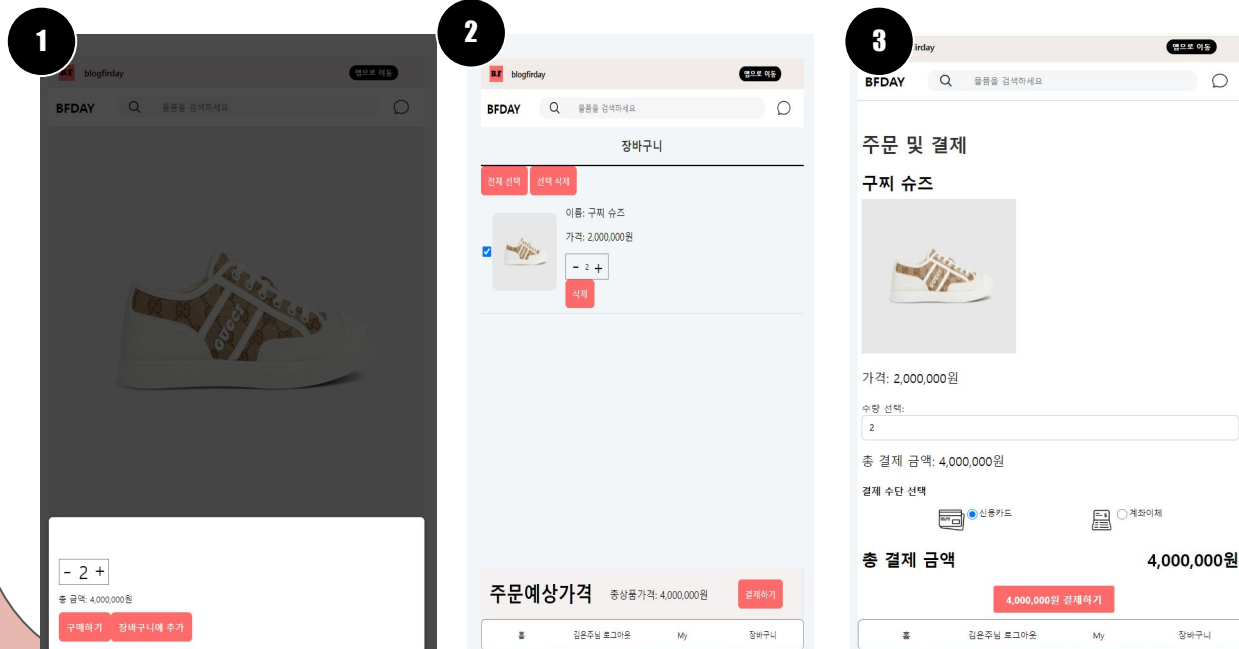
1

BF blogfirday 앱으로 이동

BFDAY 물품을 검색하세요

- 2 +

총 금액: 4,000,000원

구매하기 장바구니에 추가

2

BF blogfirday 앱으로 이동

BFDAY 물품을 검색하세요

장바구니

전체 선택 선택 삭제

이름: 구찌 슈즈

가격: 2,000,000원

- 2 +

삭제

주문예상가격 총상품가격: 4,000,000원 결제하기

홈 김은주님 로그아웃 My 장바구니

3

blogfirday 앱으로 이동

BFDAY 물품을 검색하세요

주문 및 결제

구찌 슈즈

가격: 2,000,000원

수량 선택:

2

총 결제 금액: 4,000,000원

결제 수단 선택

신용카드 계좌이체

총 결제 금액 4,000,000원

4,000,000원 결제하기

홈 김은주님 로그아웃 My 장바구니